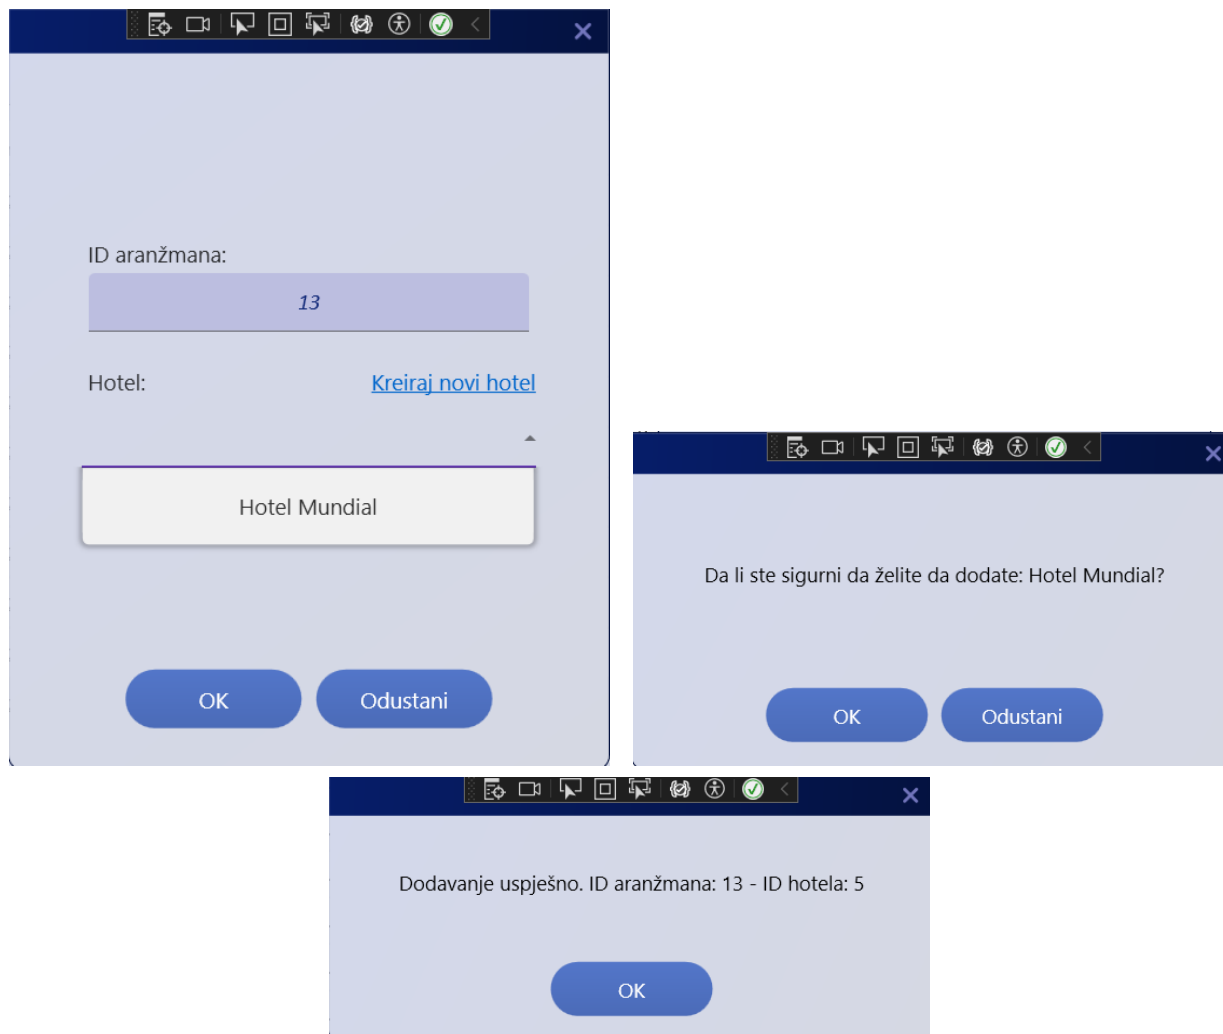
ID aranžmana:

13

Hotel:

Kreiraj novi hotel

Hotel Mundial

OK

Odustani

Da li ste sigurni da želite da dodate: Hotel Mundial?

OK

Odustani

Dodavanje uspješno. ID aranžmana: 13 - ID hotela: 5

OK